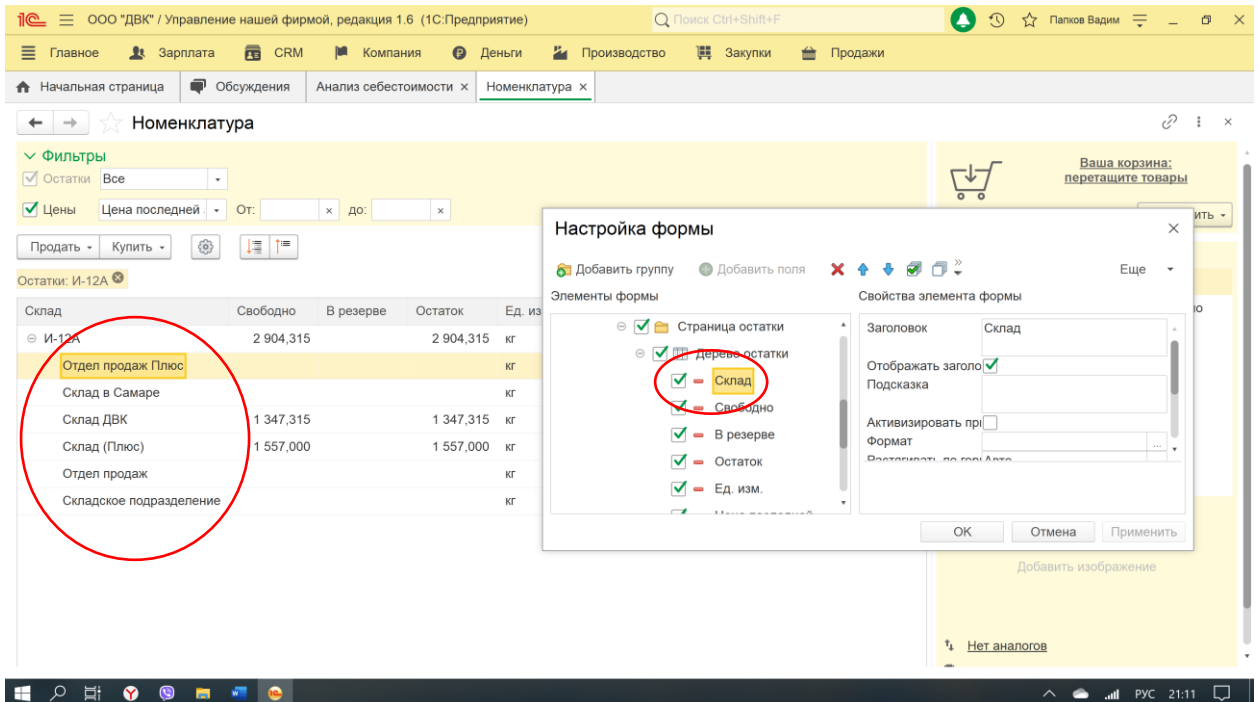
1С ООО "ДВК" / Управление нашей фирмой, редакция 1.6 (1С:Предприятие)
Поиск Ctrl+Shift+F
Папков Вадим

Главное Зарплата CRM Компания Деньги Производство Закупки Продажи

Начальная страница Обсуждения Анализ себестоимости × Номенклатура ×

Номенклатура

Фильтры
Остатки Все
Цены Цена последней От: × до: ×

Продать Купить

Остатки: И-12А

| Склад | Свободно | В резерве | Остаток | Ед. из |
|---|---|---|---|---|
| И-12А | 2 904,315 | | 2 904,315 | кг |
| Отдел продаж Плюс | | | | кг |
| Склад в Самаре | | | | кг |
| Склад ДВК | 1 347,315 | | 1 347,315 | кг |
| Склад (Плюс) | 1 557,000 | | 1 557,000 | кг |
| Отдел продаж | | | | кг |
| Складское подразделение | | | | кг |

Ваша корзина: перетащите товары
ить

Настройка формы
Добавить группу Добавить поля Еще
Элементы формы
Страница остатки
Дерево остатки
Склад
Свободно
В резерве
Остаток
Ед. изм.
Цена последней
Свойства элемента формы
Заголовок Склад
Отображать заголо
Подсказка
Активизировать пр
Формат
Растягивать по гор Авто
OK Отмена Применить

Добавить изображение
Нет аналогов

РУС 21:11